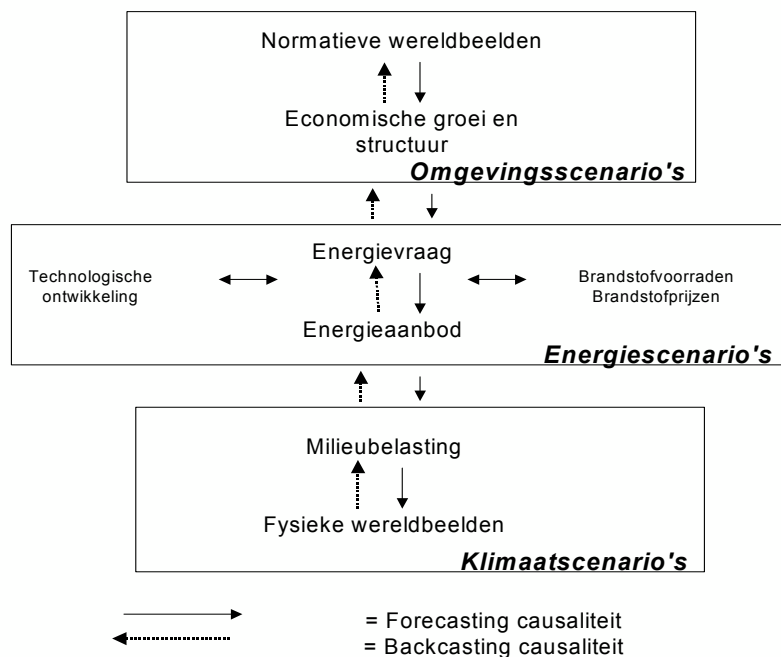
Normatieve wereldbeelden

Economische groei en structuur

Omgevingsscenario's

Energievraag

Technologische ontwikkeling

Brandstofvoorraden
Brandstofprijzen

Energieaanbod

Energiescenario's

Milieubelasting

Fysieke wereldbeelden

Klimaatscenario's

= Forecasting causaliteit
= Backcasting causaliteit